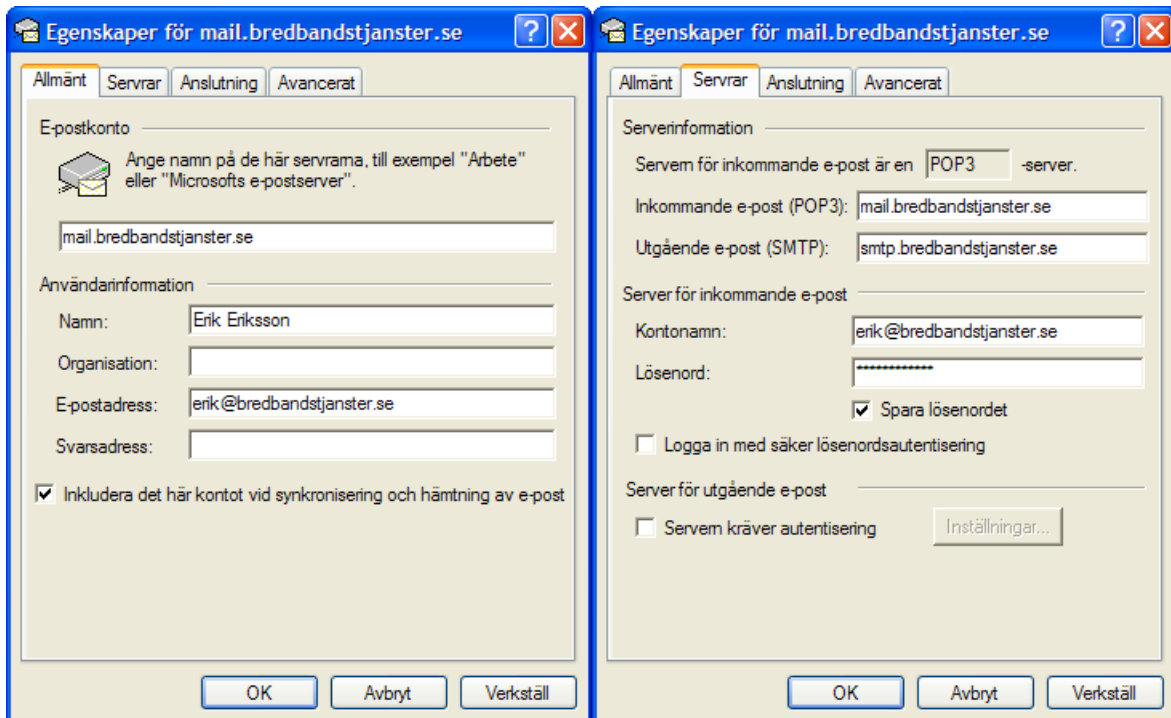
Egenskaper för mail.bredbandstjanster.se

Allmänt | Servrar | Anslutning | Avancerat

E-postkonto

Ange namn på de här servrarna, till exempel "Arbete" eller "Microsofts e-postserver".

mail.bredbandstjanster.se

Användarinformation

Namn: Erik Eriksson

Organisation:

E-postadress: erik@bredbandstjanster.se

Svarsadress:

Inkludera det här kontot vid synkronisering och hämtning av e-post

OK | Avbryt | Verkställ

Egenskaper för mail.bredbandstjanster.se

Allmänt | Servrar | Anslutning | Avancerat

Serverinformation

Servern för inkommande e-post är en POP3 -server.

Inkommande e-post (POP3): mail.bredbandstjanster.se

Utgående e-post (SMTP): smtp.bredbandstjanster.se

Server för inkommande e-post

Kontonamn: erik@bredbandstjanster.se

Lösenord: *************

Spara lösenordet

Logga in med säker lösenordsautentisering

Server för utgående e-post

Servern kräver autentisering

Inställningar...

OK | Avbryt | Verkställ